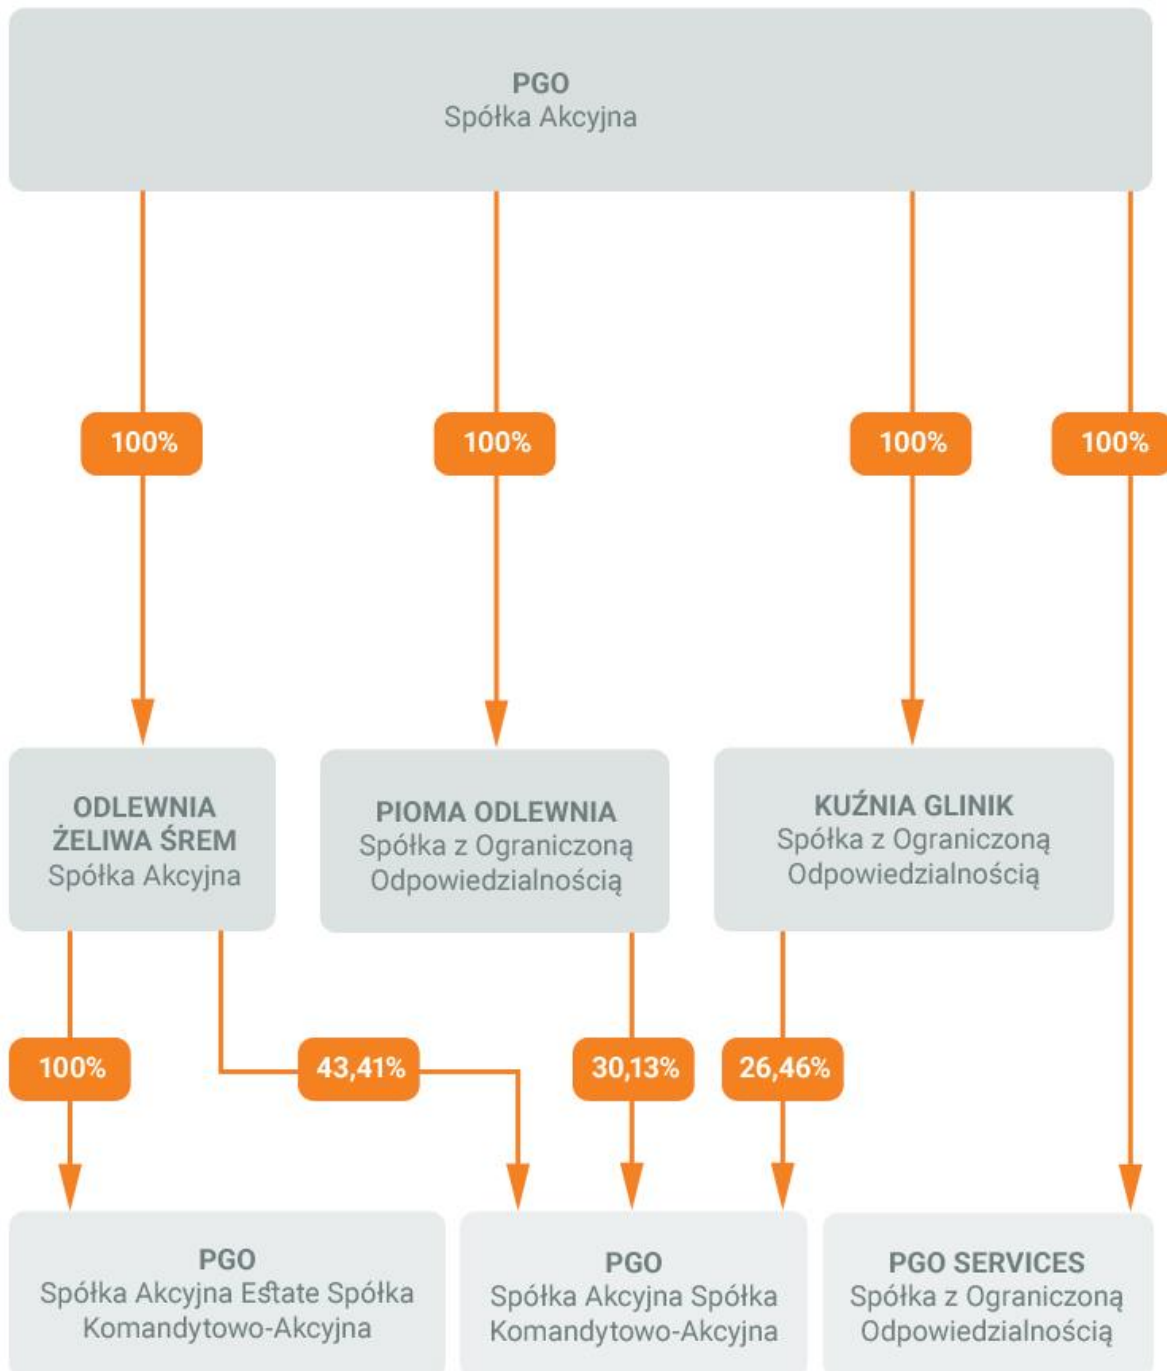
PGO
Spółka Akcyjna

100%

100%

100%

100%

ODLEWNIA ŻELIWA ŚREM
Spółka Akcyjna

PIOMA ODLEWNIA
Spółka z Ograniczoną Odpowiedzialnością

KUŹNIA GLINIK
Spółka z Ograniczoną Odpowiedzialnością

100%

43,41%

30,13%

26,46%

PGO
Spółka Akcyjna Estate Spółka Komandytowo-Akcyjna

PGO
Spółka Akcyjna Spółka Komandytowo-Akcyjna

PGO SERVICES
Spółka z Ograniczoną Odpowiedzialnością